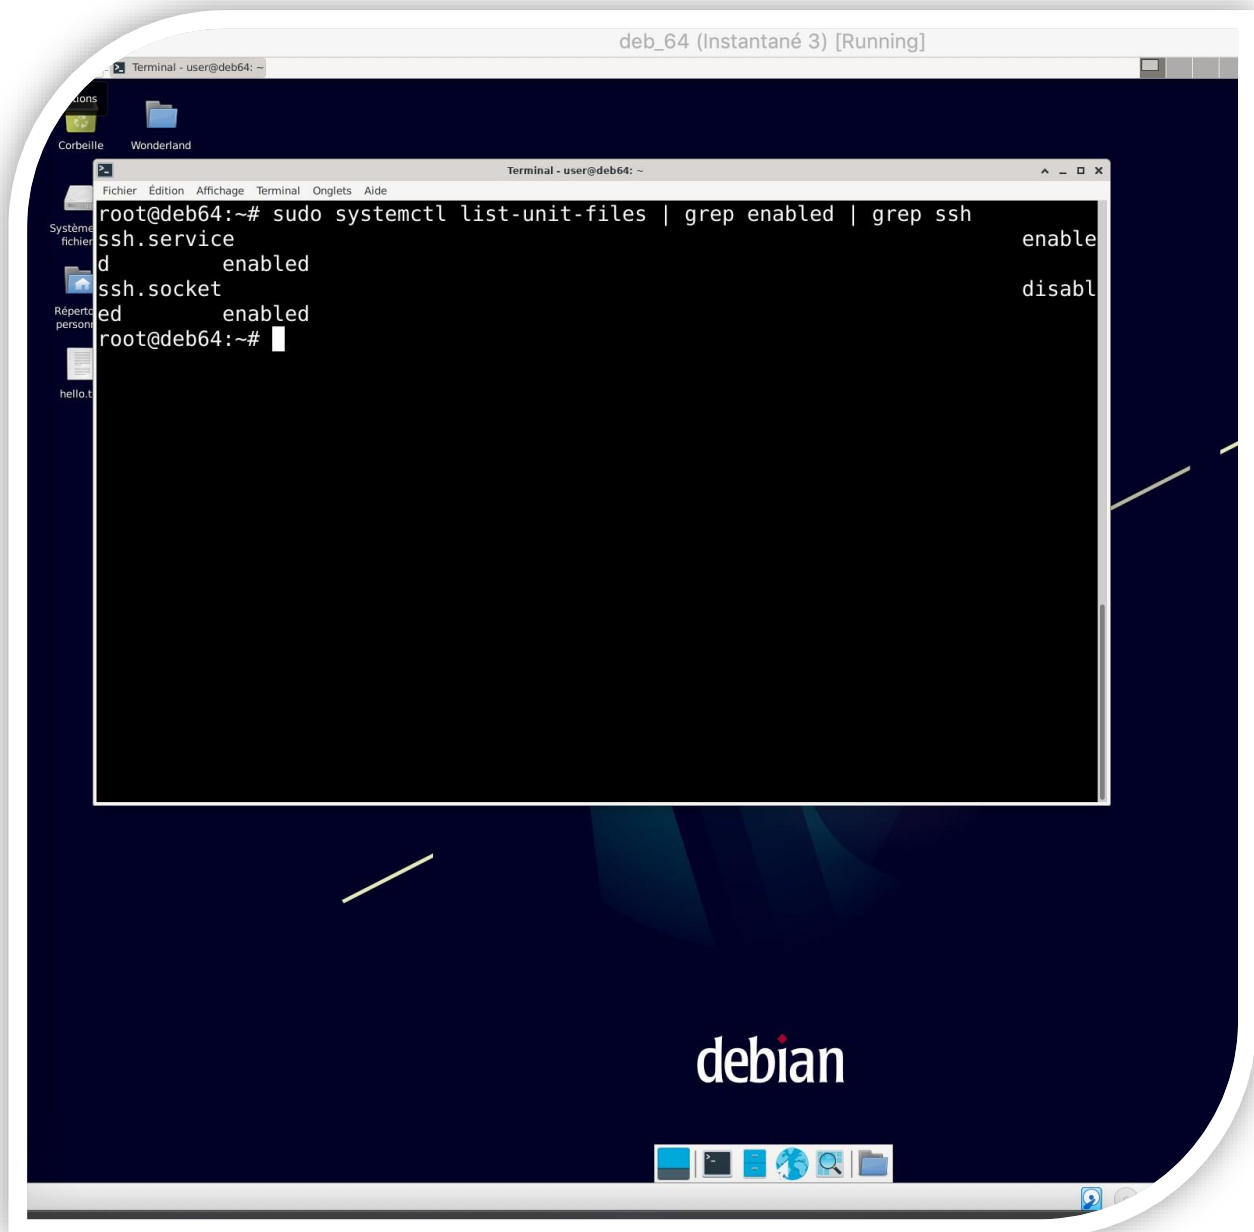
deb_64 (Instantané 3) [Running]

Terminal - user@deb64: ~

tions

Corbeille

Wonderland

Système fichier

Réperto person

hello.t

Terminal - user@deb64: ~

Fichier Édition Affichage Terminal Onglets Aide

root@deb64:~# sudo systemctl list-unit-files | grep enabled | grep ssh
ssh.service enabled enabled
ssh.socket disabled enabled
root@deb64:~#

debian